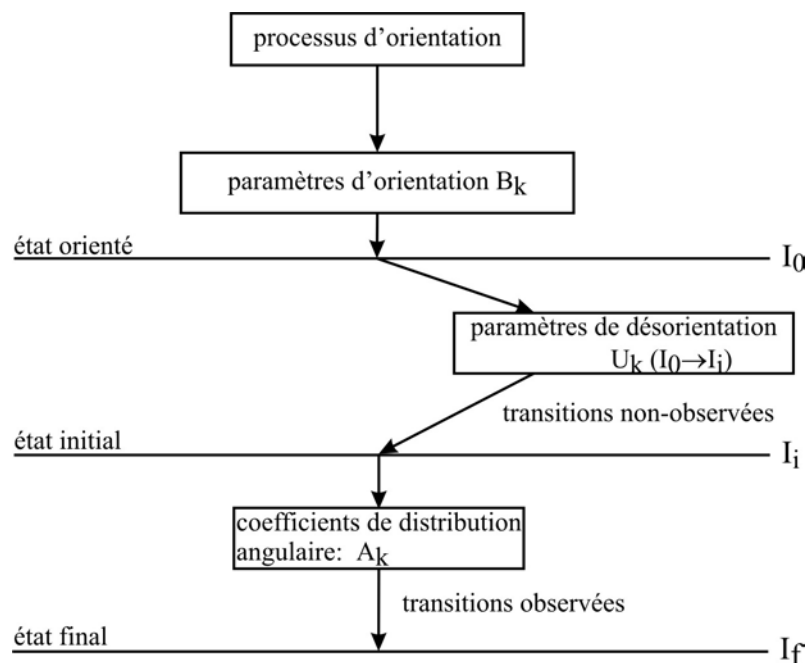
processus d'orientation

paramètres d'orientation $B_k$

état orienté

$I_0$

paramètres de désorientation $U_k$ ($I_0 \rightarrow I_i$)

transitions non-observées

état initial

$I_i$

coefficients de distribution angulaire: $A_k$

transitions observées

état final

$I_f$